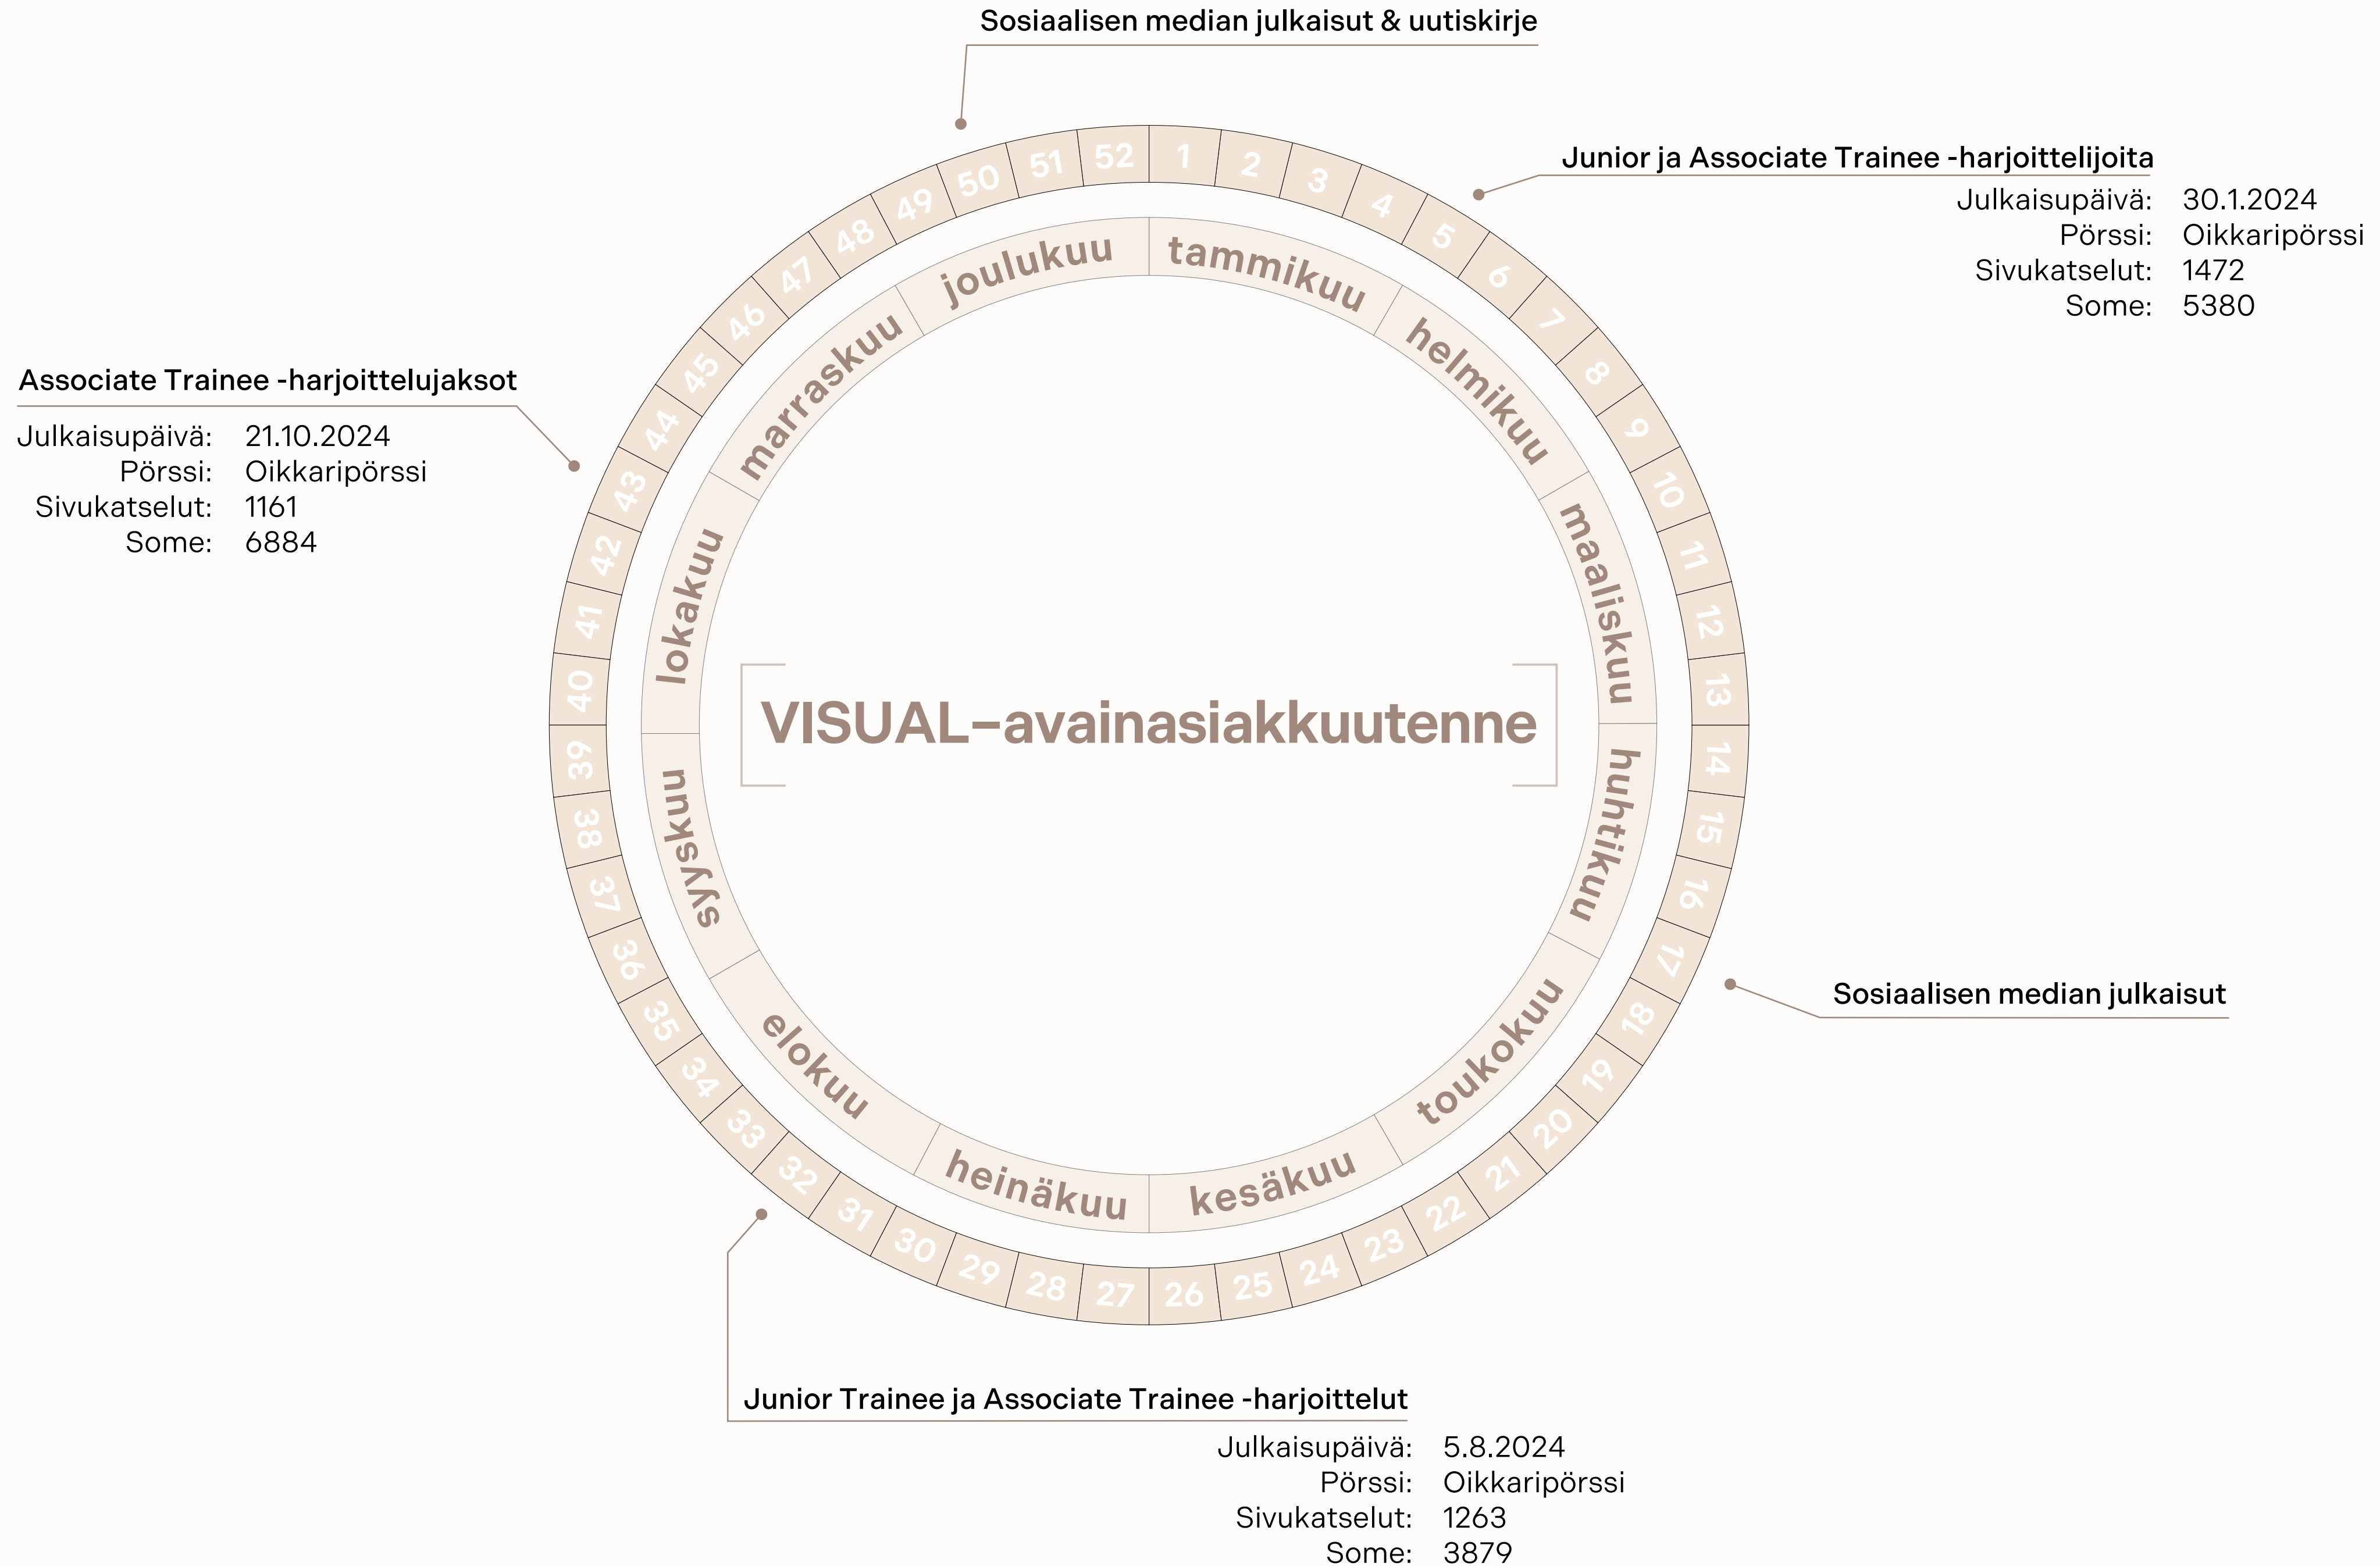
Sosiaalisen median julkaisut & uutiskirje

Junior ja Associate Trainee -harjoittelijoita
Julkaisupäivä: 30.1.2024
Pörssi: Oikkaripörssi
Sivukatselut: 1472
Some: 5380

Associate Trainee -harjoittelujaksot
Julkaisupäivä: 21.10.2024
Pörssi: Oikkaripörssi
Sivukatselut: 1161
Some: 6884

52 1 2 3 4 5 6 7 8 9 10 11 12 13 14 15 16 17 18 19 20 21 22 23 24 25 26 27 28 29 30 31 32 33 34 35 36 37 38 39 40 41 42 43 44 45 46 47 48 49 50 51

tammikuu helmikuu maaliskuu huhtikuu toukokuu kesäkuu heinäkuu elokuu syyskuu lokakuu marraskuu joulukuu

VISUAL–avainasiakkuutenne

Sosiaalisen median julkaisut

Junior Trainee ja Associate Trainee -harjoittelut
Julkaisupäivä: 5.8.2024
Pörssi: Oikkaripörssi
Sivukatselut: 1263
Some: 3879